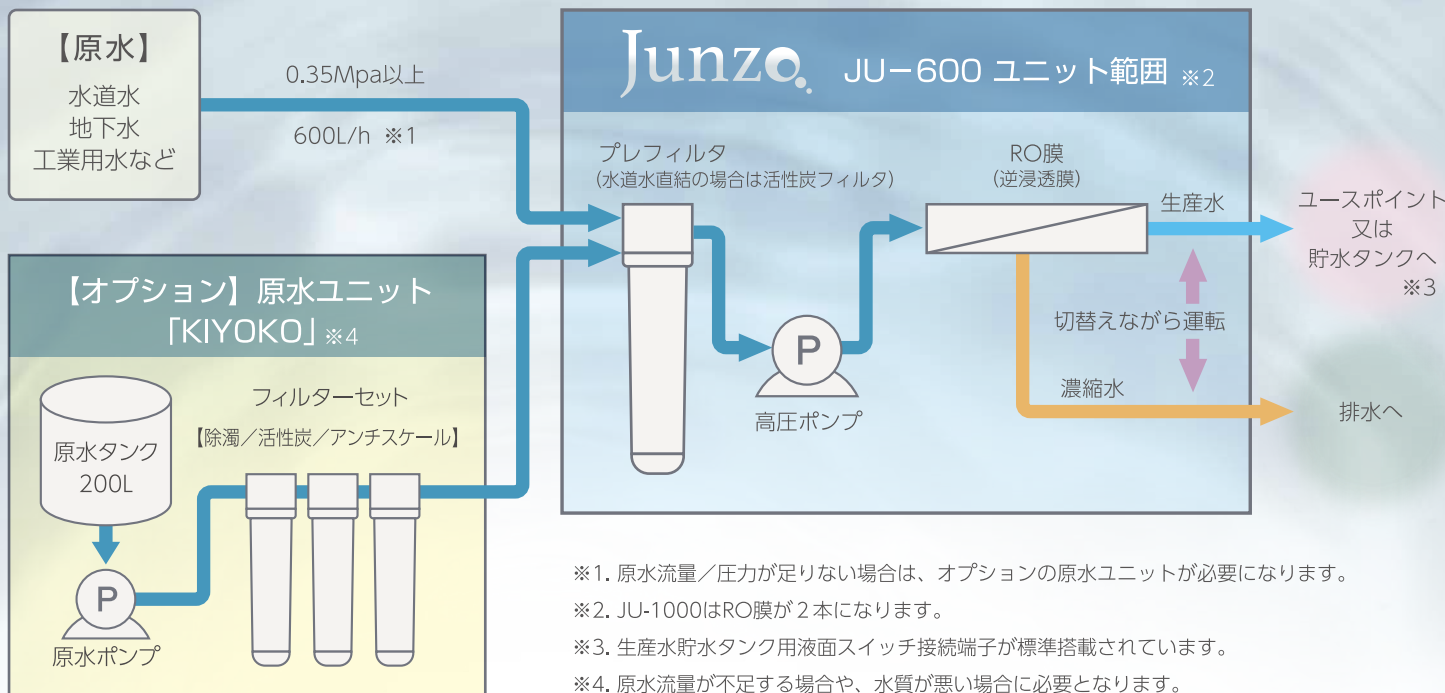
【原水】
水道水
地下水
工業用水など

0.35Mpa以上

600L/h ※1

Junzo JU−600 ユニット範囲 ※2

プレフィルタ
(水道水直結の場合は活性炭フィルタ)

RO膜
(逆浸透膜)

生産水

ユースポイント
又は
貯水タンクへ
※3

切替えながら運転

濃縮水

排水へ

P
高圧ポンプ

【オプション】原水ユニット
「KIYOKO」※4

原水タンク
200L

フィルターセット
【除濁/活性炭/アンチスケール】

P
原水ポンプ

※1. 原水流量/圧力が足りない場合は、オプションの原水ユニットが必要になります。
※2. JU-1000はRO膜が2本になります。
※3. 生産水貯水タンク用液面スイッチ接続端子が標準搭載されています。
※4. 原水流量が不足する場合や、水質が悪い場合に必要となります。